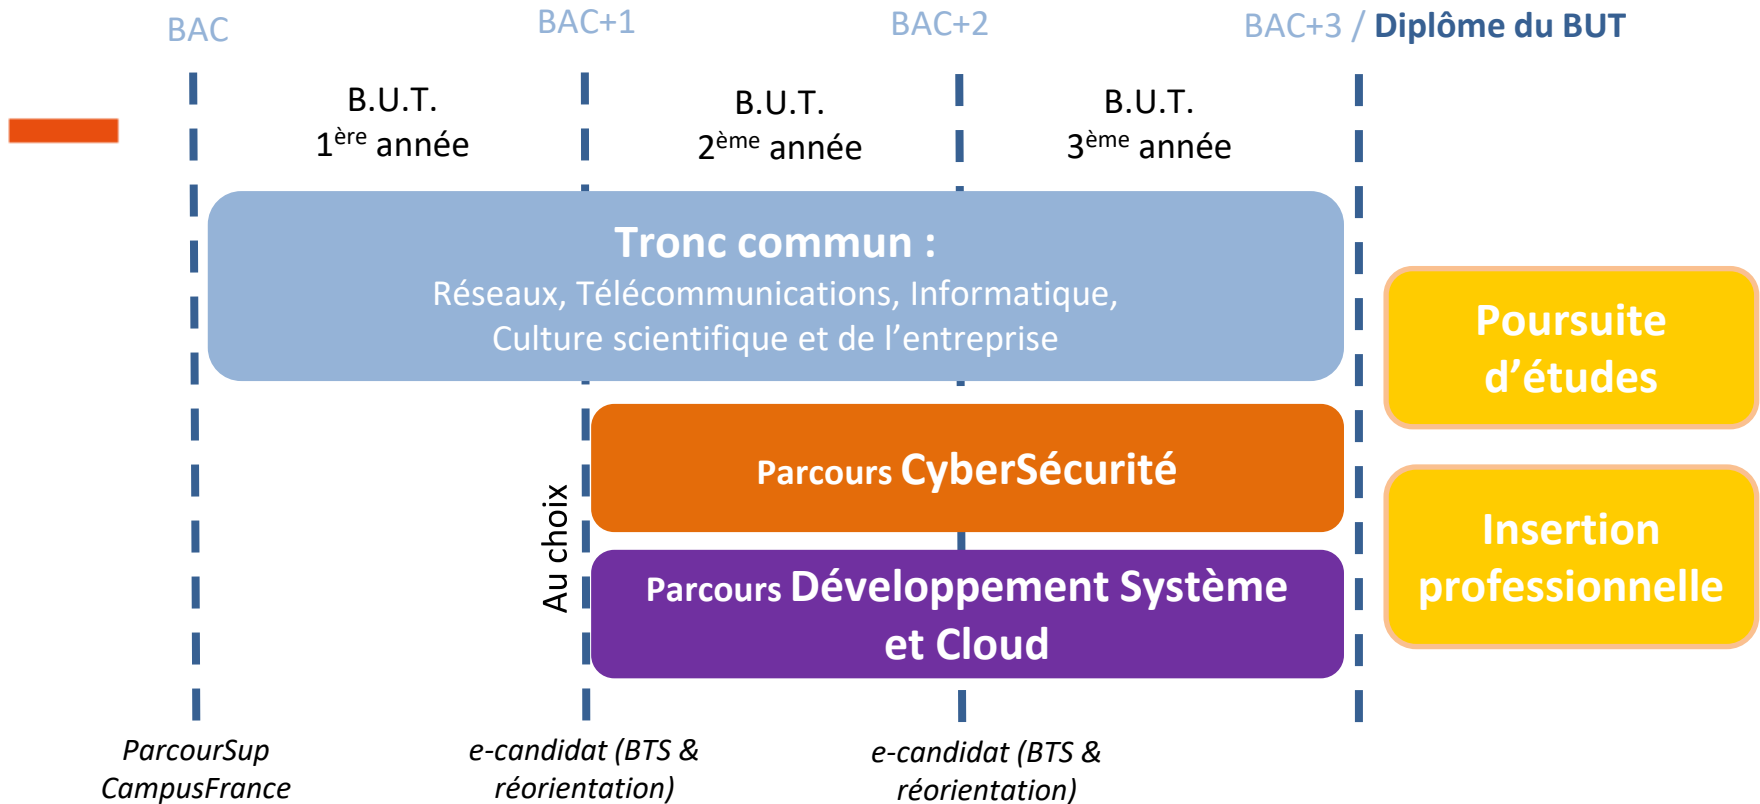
BAC BAC+1 BAC+2 BAC+3 / Diplôme du BUT

B.U.T.
1$^{ère}$ année

B.U.T.
2$^{ème}$ année

B.U.T.
3$^{ème}$ année

Tronc commun :
Réseaux, Télécommunications, Informatique,
Culture scientifique et de l'entreprise

Poursuite d'études

Au choix

Parcours CyberSécurité

Parcours Développement Système et Cloud

Insertion professionnelle

ParcourSup
CampusFrance

e-candidat (BTS & réorientation)

e-candidat (BTS & réorientation)